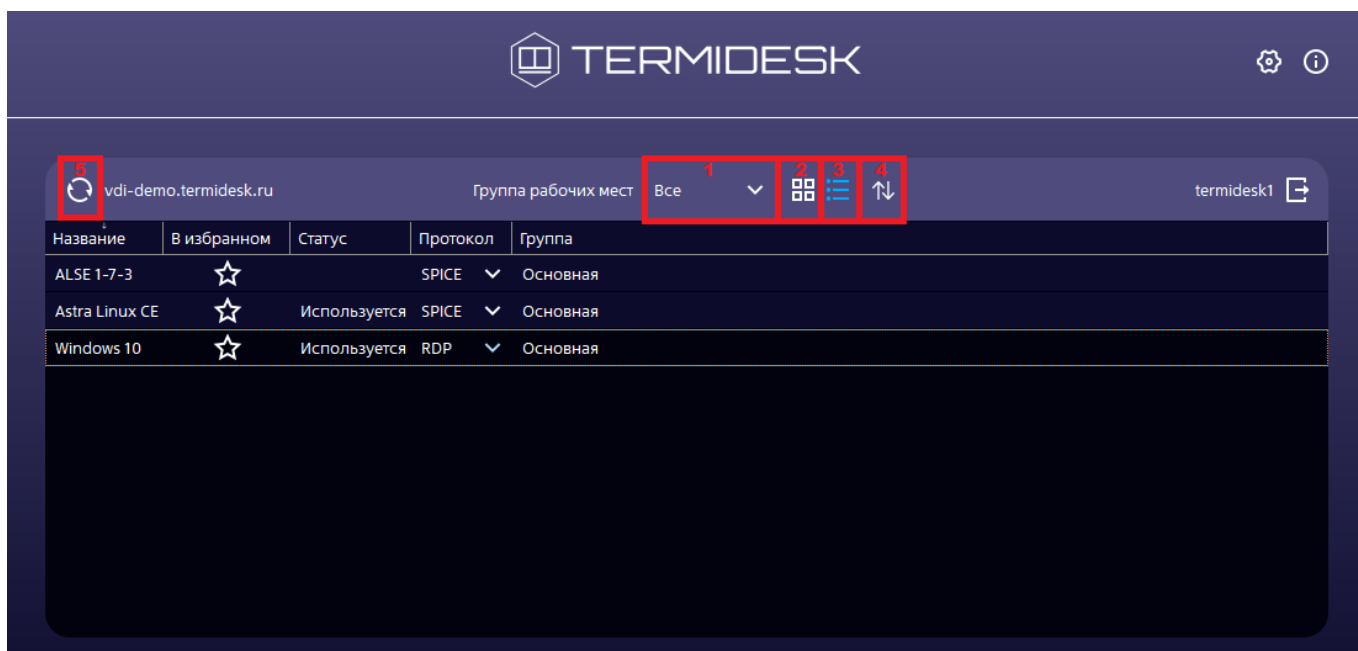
TERMIDESK

5 vdi-demo.termidesk.ru Группа рабочих мест 1 Все 2 3 4 termidesk1

| Название | В избранном | Статус | Протокол | Группа |
|---|---|---|---|---|
| ALSE 1-7-3 | ☆ | | SPICE | Основная |
| Astra Linux CE | ☆ | Используется | SPICE | Основная |
| Windows 10 | ☆ | Используется | RDP | Основная |